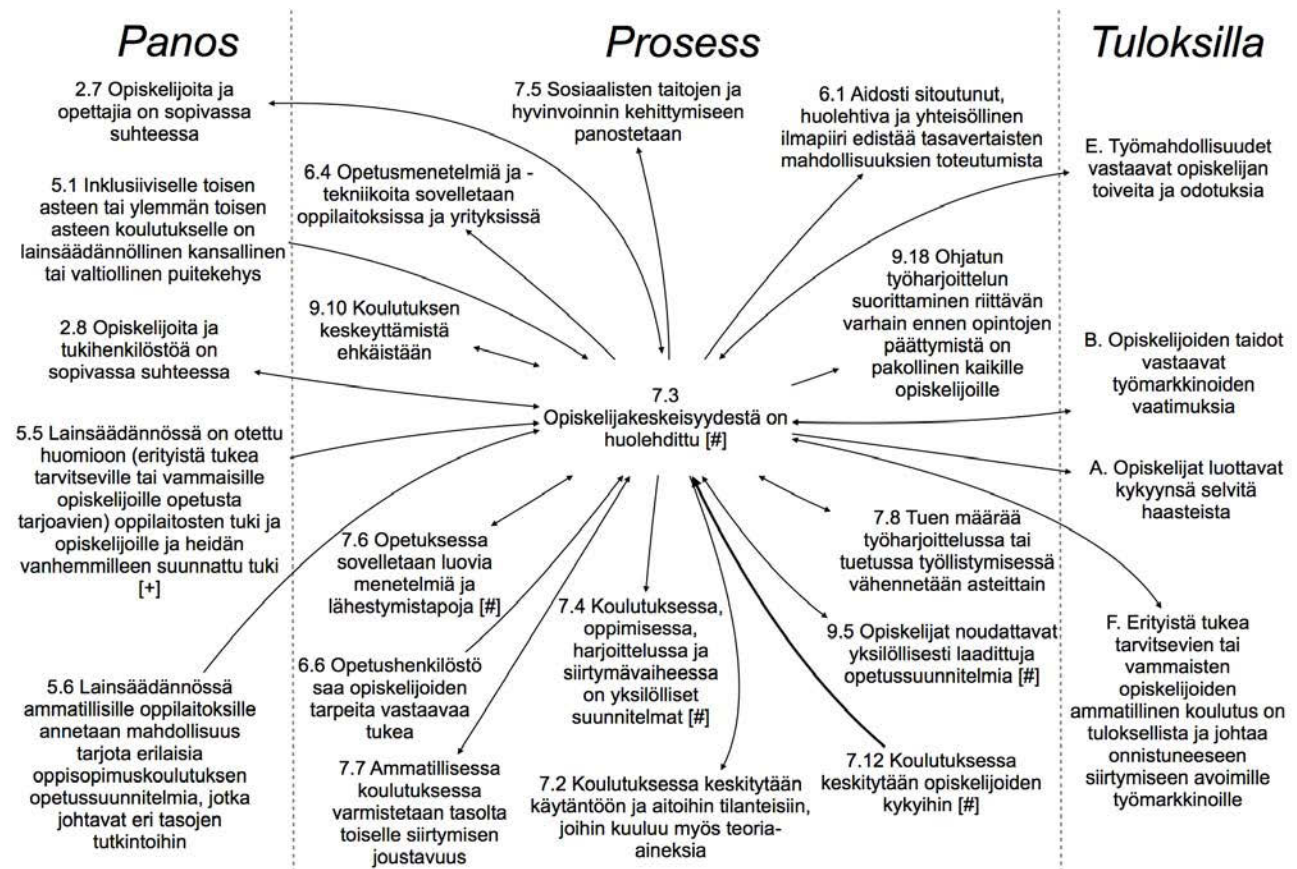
Panos

Prosess

Tuloksilla

2.7 Opiskelijoita ja opettajia on sopivassa suhteessa

5.1 Inklusiiviselle toisen asteen tai ylemmän toisen asteen koulutukselle on lainsäädännöllinen kansallinen tai valtiollinen puitekehys

2.8 Opiskelijoita ja tukihenkilöstöä on sopivassa suhteessa

5.5 Lainsäädännössä on otettu huomioon (erityistä tukea tarvitseville tai vammaisille opiskelijoille opetusta tarjoavien) oppilaitosten tuki ja opiskelijoille ja heidän vanhemmilleen suunnattu tuki [+]

5.6 Lainsäädännössä ammatillisille oppilaitoksille annetaan mahdollisuus tarjota erilaisia oppisopimuskoulutuksen opetussuunnitelmia, jotka johtavat eri tasojen tutkintoihin

7.5 Sosiaalisten taitojen ja hyvinvoinnin kehittymiseen panostetaan

6.4 Opetusmenetelmiä ja -tekniikoita sovelletaan oppilaitoksissa ja yrityksissä

9.10 Koulutuksen keskeyttämistä ehkäistään

6.1 Aidosti sitoutunut, huolehtiva ja yhteisöllinen ilmapiiri edistää tasavertaisten mahdollisuuksien toteutumista

9.18 Ohjatun työharjoittelun suorittaminen riittävän varhain ennen opintojen päättymistä on pakollinen kaikille opiskelijoille

7.3 Opiskelijakeskeisyydestä on huolehdittu [#]

7.6 Opetuksessa sovelletaan luovia menetelmiä ja lähestymistapoja [#]

6.6 Opetushenkilöstö saa opiskelijoiden tarpeita vastaavaa tukea

7.7 Ammatillisessa koulutuksessa varmistetaan tasolta toiselle siirtymisen joustavuus

7.4 Koulutuksessa, oppimisessa, harjoittelussa ja siirtymävaiheessa on yksilölliset suunnitelmat [#]

7.2 Koulutuksessa keskitytään käytäntöön ja aitoihin tilanteisiin, joihin kuuluu myös teoria-aineksia

7.8 Tuen määrää työharjoittelussa tai tuetussa työllistymisessä vähennetään asteittain

9.5 Opiskelijat noudattavat yksilöllisesti laadittuja opetussuunnitelmia [#]

7.12 Koulutuksessa keskitytään opiskelijoiden kykyihin [#]

E. Työmahdollisuudet vastaavat opiskelijan toiveita ja odotuksia

B. Opiskelijoiden taidot vastaavat työmarkkinoiden vaatimuksia

A. Opiskelijat luottavat kykyynsä selvitä haasteista

F. Erityistä tukea tarvitsevien tai vammaisten opiskelijoiden ammatillinen koulutus on tuloksellista ja johtaa onnistuneeseen siirtymiseen avoimille työmarkkinoille